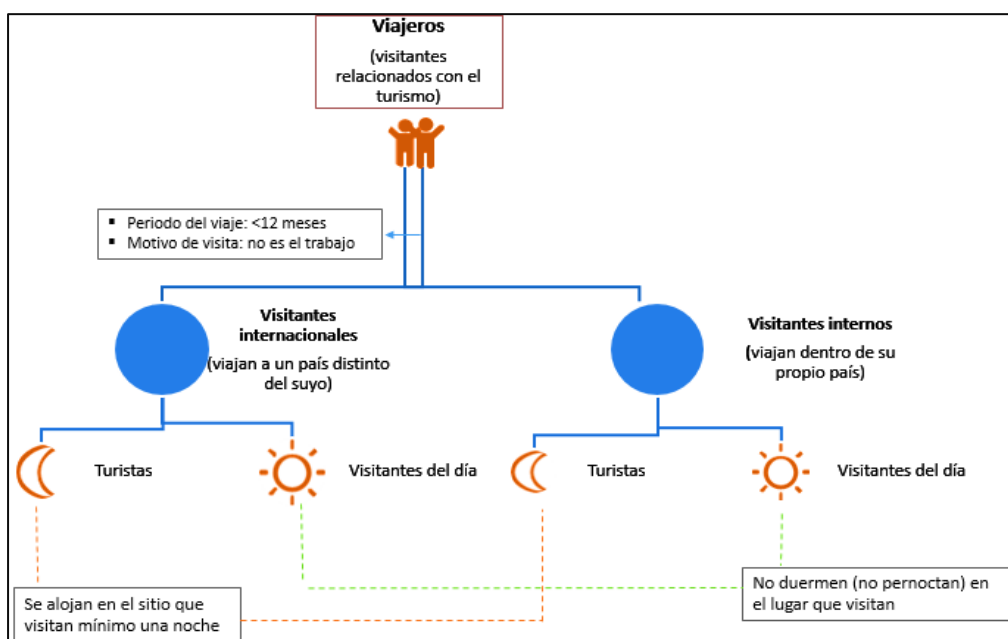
Viajeros

(visitantes relacionados con el turismo)

- Periodo del viaje: <12 meses
- Motivo de visita: no es el trabajo

Visitantes internacionales

(viajan a un país distinto del suyo)

Visitantes internos

(viajan dentro de su propio país)

Turistas

Visitantes del día

Turistas

Visitantes del día

Se alojan en el sitio que visitan mínimo una noche

No duermen (no pernoctan) en el lugar que visitan